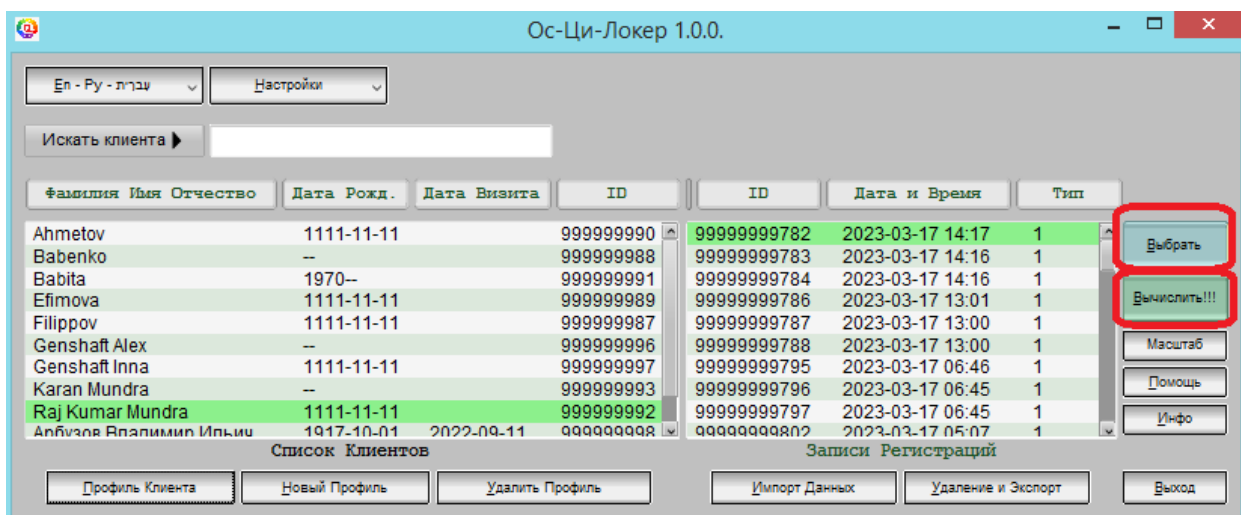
Ос-Ци-Локер 1.0.0.

En - Ру - עברית

Настройки

Искать клиента

| Фамилия Имя Отчество | Дата Рожд. | Дата Визита | ID |
|---|---|---|---|
| Ahmetov | 1111-11-11 | | 999999990 |
| Babenko | -- | | 999999988 |
| Babita | 1970-- | | 999999991 |
| Efimova | 1111-11-11 | | 999999989 |
| Filippov | 1111-11-11 | | 999999987 |
| Genshaft Alex | -- | | 999999996 |
| Genshaft Inna | 1111-11-11 | | 999999997 |
| Karan Mundra | -- | | 999999993 |
| Raj Kumar Mundra | 1111-11-11 | | 999999992 |
| Арбузов Владимир Ильич | 1917-10-01 | 2022-09-11 | 999999998 |

Список Клиентов

| ID | Дата и Время | Тип |
|---|---|---|
| 99999999782 | 2023-03-17 14:17 | 1 |
| 99999999783 | 2023-03-17 14:16 | 1 |
| 99999999784 | 2023-03-17 14:16 | 1 |
| 99999999786 | 2023-03-17 13:01 | 1 |
| 99999999787 | 2023-03-17 13:00 | 1 |
| 99999999788 | 2023-03-17 13:00 | 1 |
| 99999999795 | 2023-03-17 06:46 | 1 |
| 99999999796 | 2023-03-17 06:45 | 1 |
| 99999999797 | 2023-03-17 06:45 | 1 |
| 99999999802 | 2023-03-17 05:07 | 1 |

Записи Регистраций

Выбрать
Вычислить!!!
Масштаб
Помощь
Инфо

Профиль Клиента
Новый Профиль
Удалить Профиль
Импорт Данных
Удаление и Экспорт
Выход